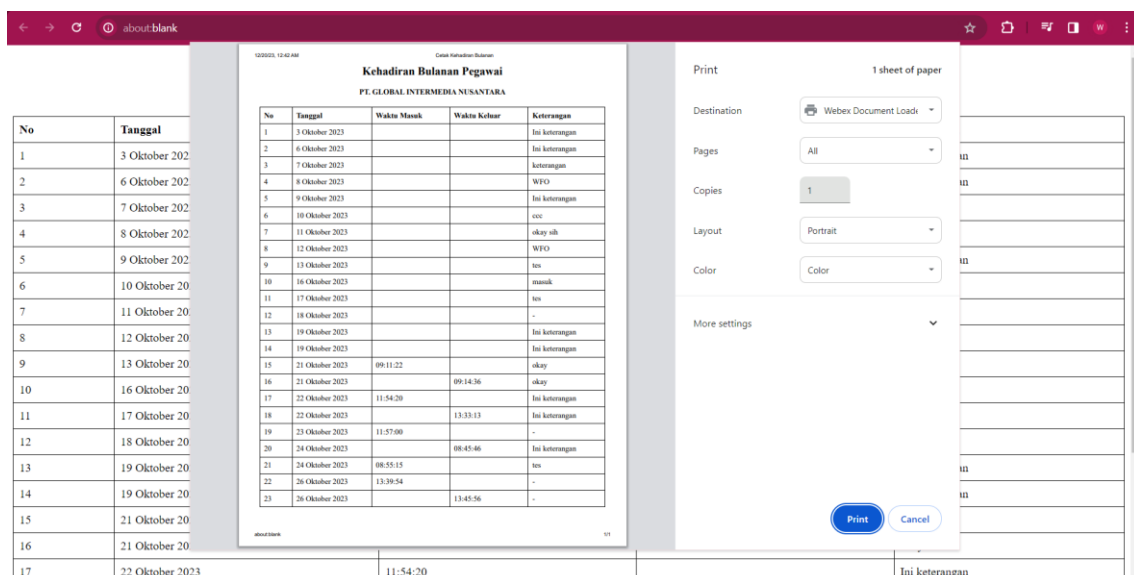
about:blank

12/20/23, 12:42 AM

Cetak Kehadiran Bulanan

Kehadiran Bulanan Pegawai

PT. GLOBAL INTERMEDIA NUSANTARA

| No | Tanggal | Waktu Masuk | Waktu Keluar | Keterangan |
|---|---|---|---|---|
| 1 | 3 Oktober 2023 | | | Ini keterangan |
| 2 | 6 Oktober 2023 | | | Ini keterangan |
| 3 | 7 Oktober 2023 | | | keterangan |
| 4 | 8 Oktober 2023 | | | WFO |
| 5 | 9 Oktober 2023 | | | Ini keterangan |
| 6 | 10 Oktober 2023 | | | ccc |
| 7 | 11 Oktober 2023 | | | okay sih |
| 8 | 12 Oktober 2023 | | | WFO |
| 9 | 13 Oktober 2023 | | | tes |
| 10 | 16 Oktober 2023 | | | masuk |
| 11 | 17 Oktober 2023 | | | tes |
| 12 | 18 Oktober 2023 | | | - |
| 13 | 19 Oktober 2023 | | | Ini keterangan |
| 14 | 19 Oktober 2023 | | | Ini keterangan |
| 15 | 21 Oktober 2023 | 09:11:22 | | okay |
| 16 | 21 Oktober 2023 | | 09:14:36 | okay |
| 17 | 22 Oktober 2023 | 11:54:20 | | Ini keterangan |
| 18 | 22 Oktober 2023 | | 13:33:13 | Ini keterangan |
| 19 | 23 Oktober 2023 | 11:57:00 | | - |
| 20 | 24 Oktober 2023 | | 08:45:46 | Ini keterangan |
| 21 | 24 Oktober 2023 | 08:55:15 | | tes |
| 22 | 26 Oktober 2023 | 13:39:54 | | - |
| 23 | 26 Oktober 2023 | | 13:45:56 | - |

about:blank

1/1

Print

1 sheet of paper

Destination

Webex Document Loade

Pages

All

Copies

1

Layout

Portrait

Color

Color

More settings

Print

Cancel

| No | Tanggal | | | |
|---|---|---|---|---|
| 1 | 3 Oktober 202 | | | an |
| 2 | 6 Oktober 202 | | | an |
| 3 | 7 Oktober 202 | | | |
| 4 | 8 Oktober 202 | | | |
| 5 | 9 Oktober 202 | | | an |
| 6 | 10 Oktober 20 | | | |
| 7 | 11 Oktober 20 | | | |
| 8 | 12 Oktober 20 | | | |
| 9 | 13 Oktober 20 | | | |
| 10 | 16 Oktober 20 | | | |
| 11 | 17 Oktober 20 | | | |
| 12 | 18 Oktober 20 | | | |
| 13 | 19 Oktober 20 | | | an |
| 14 | 19 Oktober 20 | | | an |
| 15 | 21 Oktober 20 | | | |
| 16 | 21 Oktober 20 | | | |
| 17 | 22 Oktober 2023 | 11:54:20 | | Ini keterangan |